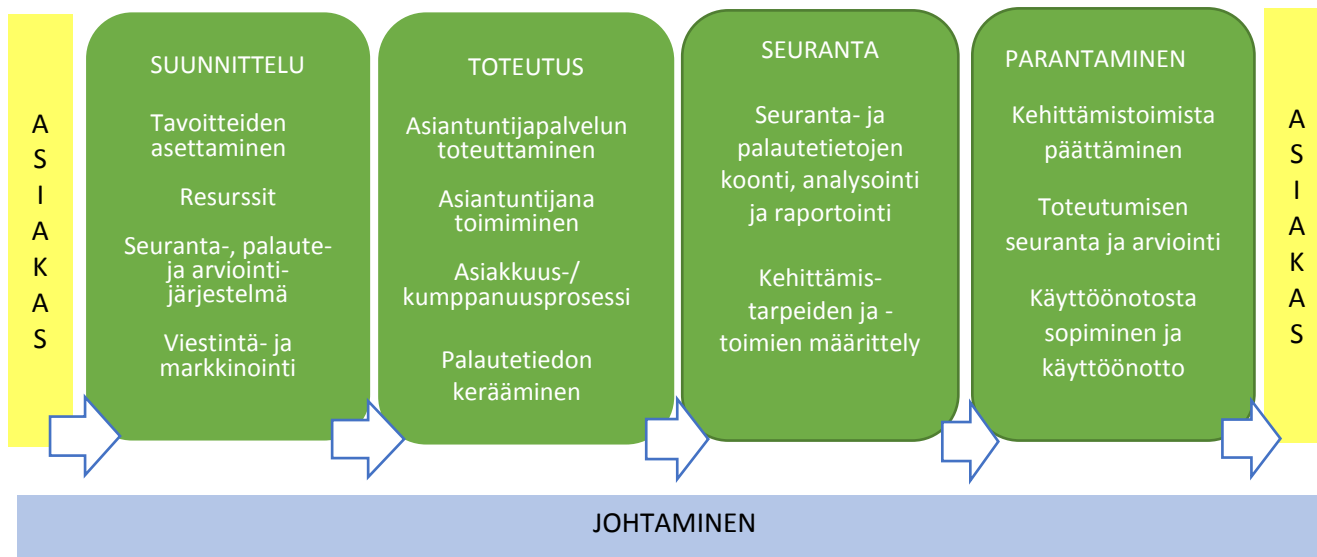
A
S
I
A
K
A
S

SUUNNITTELU

Tavoitteiden asettaminen

Resurssit

Seuranta-, palaute- ja arviointijärjestelmä

Viestintä- ja markkinointi

TOTEUTUS

Asiantuntijapalvelun toteuttaminen

Asiantuntijana toimiminen

Asiakkuus-/ kumppanuusprosessi

Palautetiedon kerääminen

SEURANTA

Seuranta- ja palautetietojen koonti, analysointi ja raportointi

Kehittämistarpeiden ja -toimien määrittely

PARANTAMINEN

Kehittämistoimista päättäminen

Toteutumisen seuranta ja arviointi

Käyttöönotosta sopiminen ja käyttöönotto

A
S
I
A
K
A
S

JOHTAMINEN